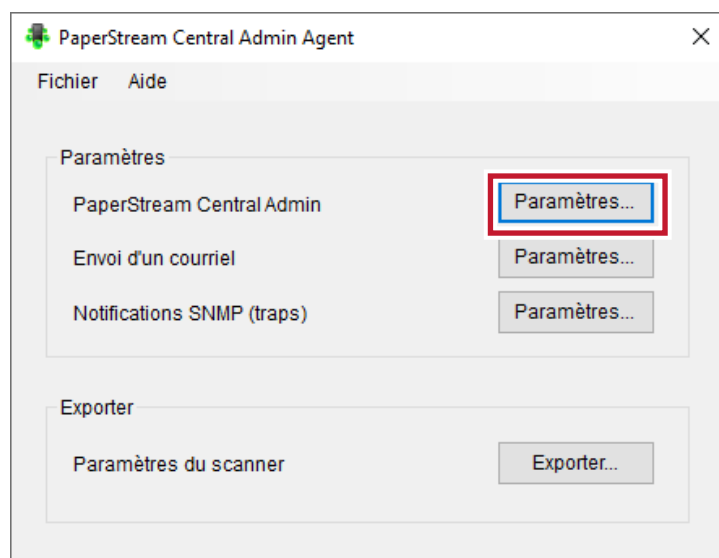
PaperStream Central Admin Agent

Fichier Aide

Paramètres

PaperStream Central Admin Paramètres...

Envoi d'un courriel Paramètres...

Notifications SNMP (traps) Paramètres...

Exporter

Paramètres du scanner Exporter...